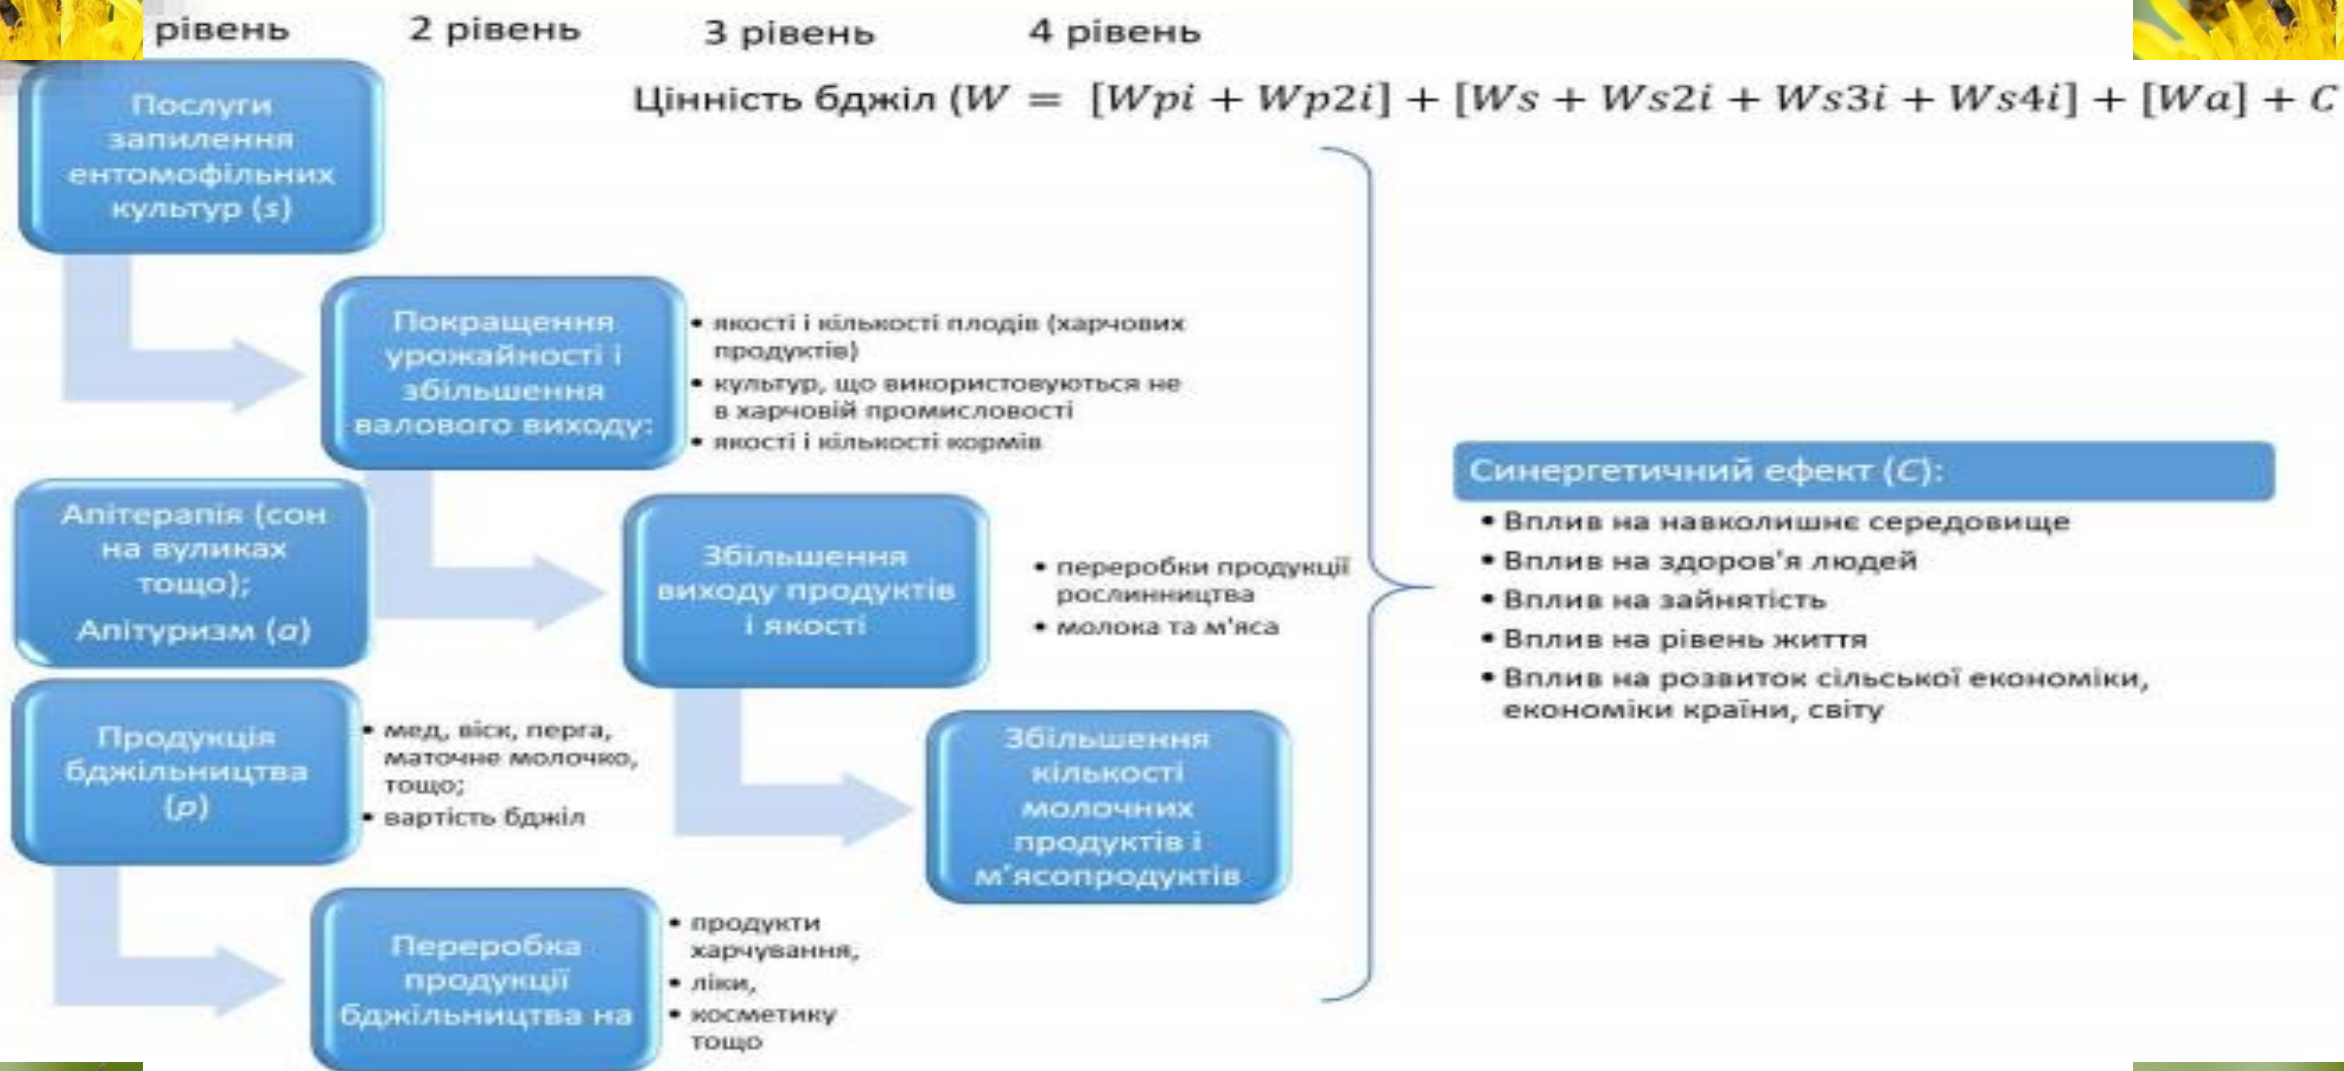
рівень 2 рівень 3 рівень 4 рівень

Цінність бджіл ($W = [Wpi + Wp2i] + [Ws + Ws2i + Ws3i + Ws4i] + [Wa] + C$

Послуги запилення ентомофільних культур ($s$)

Покращення урожайності і збільшення валового виходу:

• якості і кількості плодів (харчових продуктів)
• культур, що використовуються не в харчовій промисловості
• якості і кількості кормів

Апітерапія (сон на вуликах тощо); Апітуризм ($a$)

Збільшення виходу продуктів і якості

• переробки продукції рослинництва
• молока та м'яса

Продукція бджільництва ($p$)

• мед, віск, перга, маточне молочко, тощо;
• вартість бджіл

Збільшення кількості молочних продуктів і м'ясопродуктів

Переробка продукції бджільництва на

• продукти харчування,
• ліки,
• косметику тощо

Синергетичний ефект ($C$):

• Вплив на навколишнє середовище
• Вплив на здоров'я людей
• Вплив на зайнятість
• Вплив на рівень життя
• Вплив на розвиток сільської економіки, економіки країни, світу